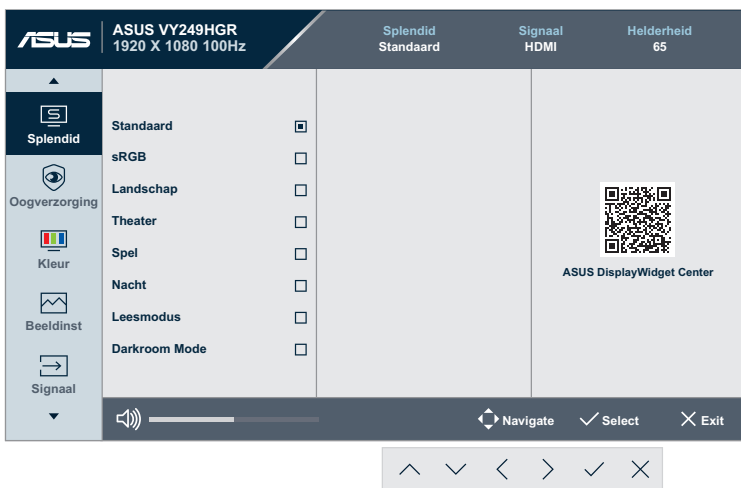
ASUS ASUS VY249HGR
1920 X 1080 100Hz

Splendid
Standaard

Signaal
HDMI

Helderheid
65

Splendid
Oogverzorging
Kleur
Beeldinst
Signaal

Standaard
sRGB
Landschap
Theater
Spel
Nacht
Leesmodus
Darkroom Mode

ASUS DisplayWidget Center

Navigate
Select
Exit